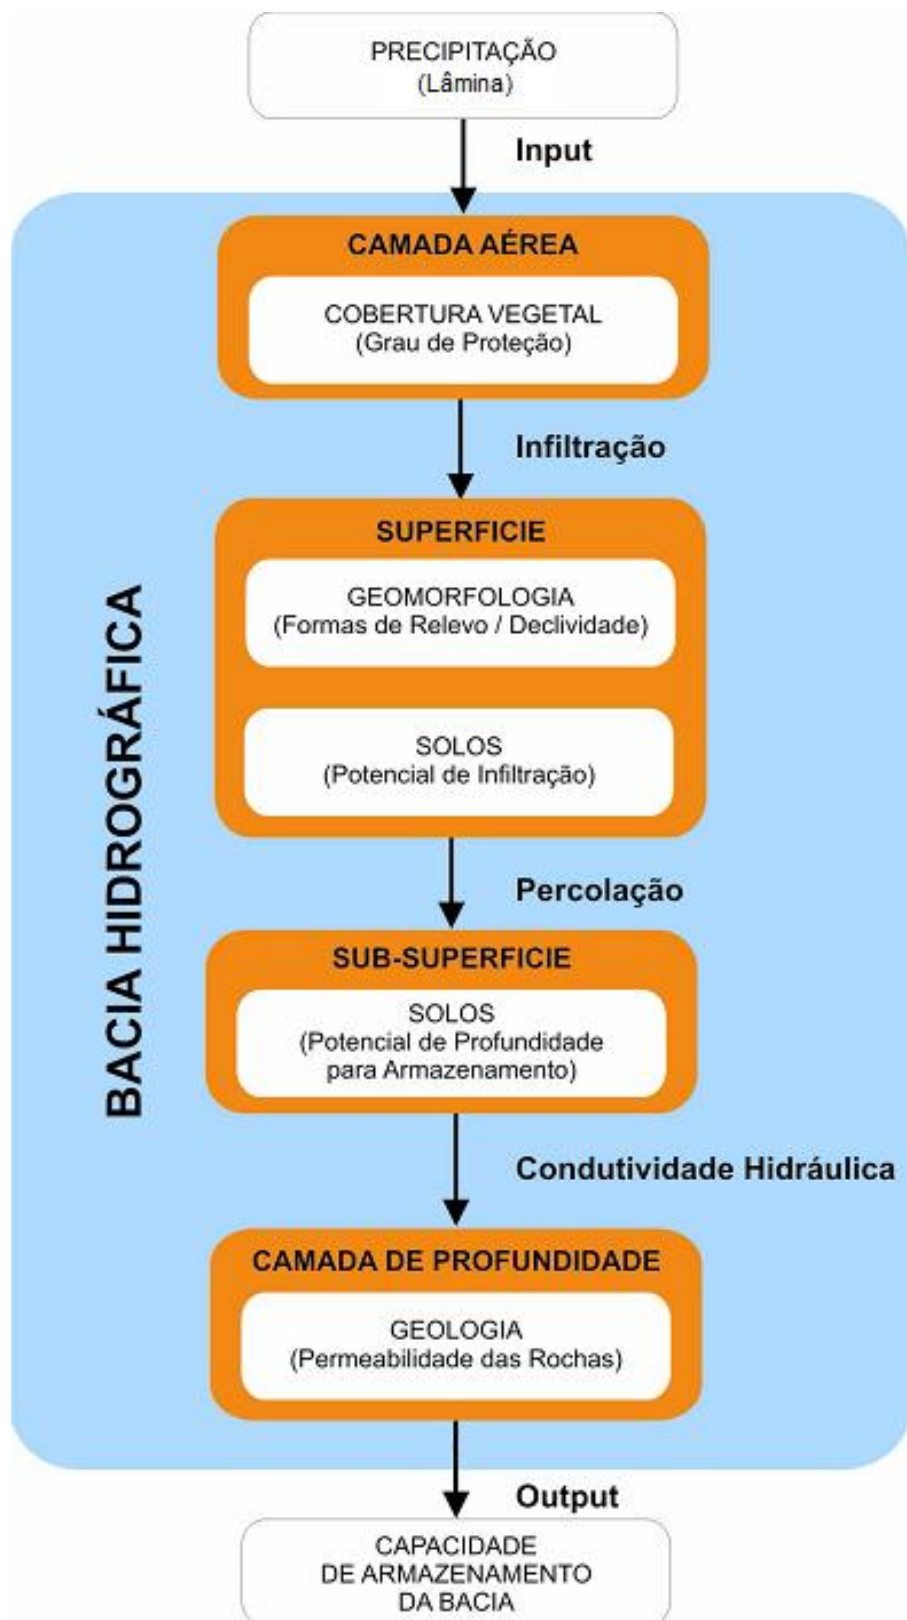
PRECIPITAÇÃO
(Lâmina)

Input

BACIA HIDROGRÁFICA

CAMADA AÉREA

COBERTURA VEGETAL
(Grau de Proteção)

Infiltração

SUPERFICIE

GEOMORFOLOGIA
(Formas de Relevo / Declividade)

SOLOS
(Potencial de Infiltração)

Percolação

SUB-SUPERFICIE

SOLOS
(Potencial de Profundidade para Armazenamento)

Condutividade Hidráulica

CAMADA DE PROFUNDIDADE

GEOLOGIA
(Permeabilidade das Rochas)

Output

CAPACIDADE
DE ARMAZENAMENTO
DA BACIA